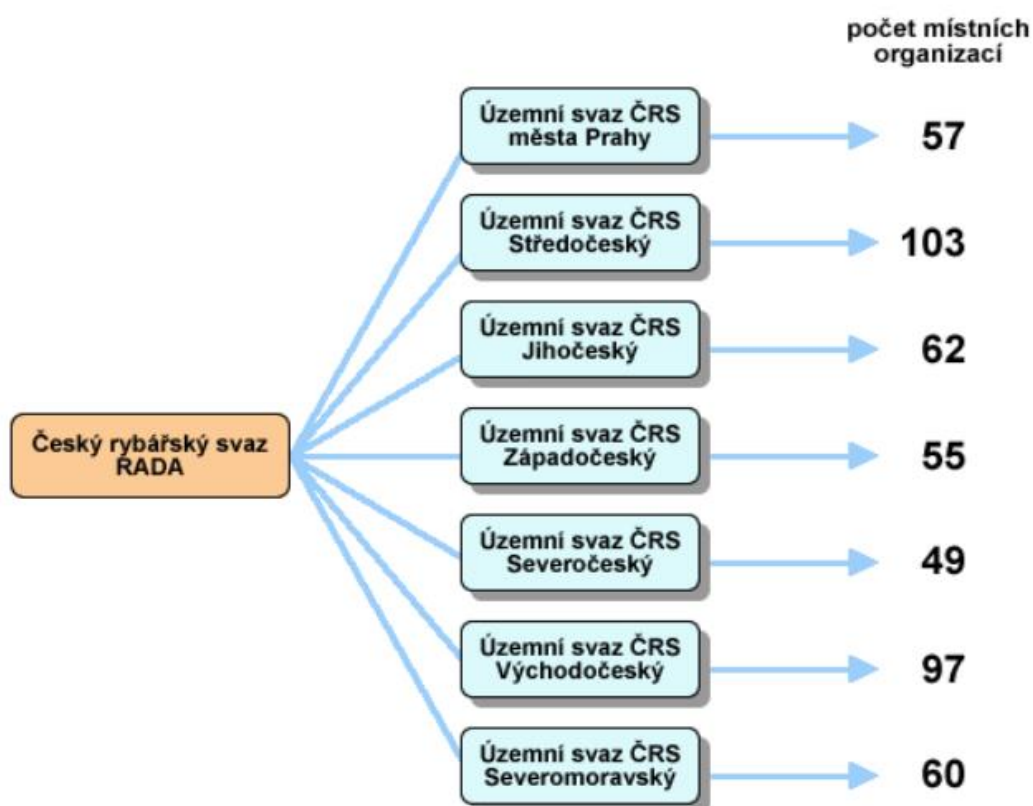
počet místních organizací

Územní svaz ČRS města Prahy
57

Územní svaz ČRS Středočeský
103

Územní svaz ČRS Jihočeský
62

Český rybářský svaz RADA

Územní svaz ČRS Západočeský
55

Územní svaz ČRS Severočeský
49

Územní svaz ČRS Východočeský
97

Územní svaz ČRS Severomoravský
60